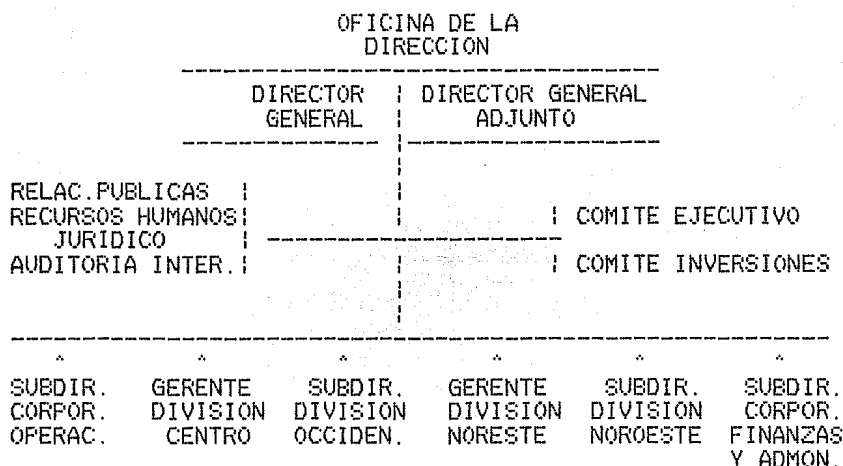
OFICINA DE LA
DIRECCION

DIRECTOR GENERAL

DIRECTOR GENERAL ADJUNTO

RELAC.PUBLICAS
RECURSOS HUMANOS
JURIDICO
AUDITORIA INTER.

COMITE EJECUTIVO

COMITE INVERSIONES

SUBDIR. CORPOR. OPERAC.

GERENTE DIVISION CENTRO

SUBDIR. DIVISION OCCIDEN.

GERENTE DIVISION NORESTE

SUBDIR. DIVISION NOROESTE

SUBDIR. CORPOR. FINANZAS Y ADMON.